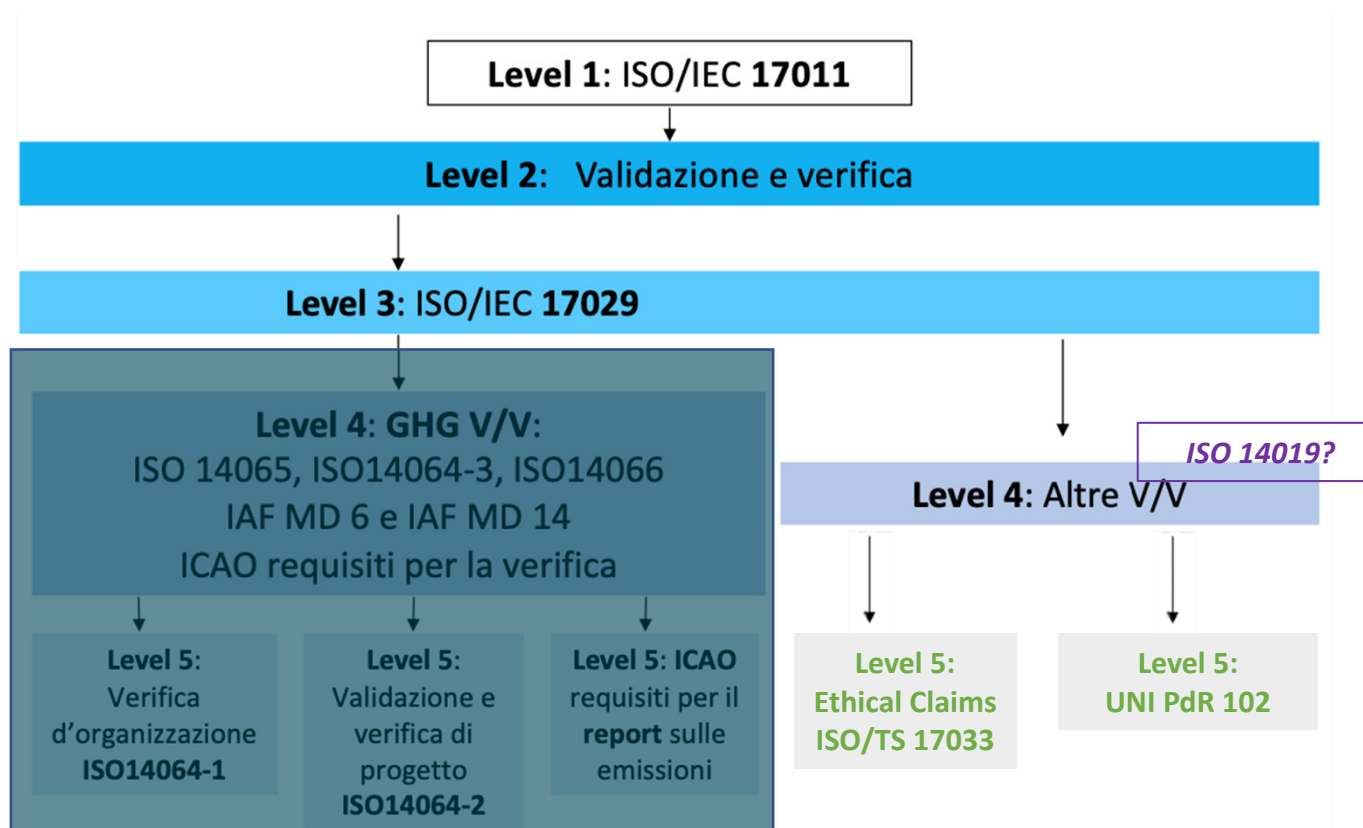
Level 1: ISO/IEC 17011

Level 2: Validazione e verifica

Level 3: ISO/IEC 17029

Level 4: GHG V/V:
ISO 14065, ISO14064-3, ISO14066
IAF MD 6 e IAF MD 14
ICAO requisiti per la verifica

Level 5: Verifica d'organizzazione ISO14064-1

Level 5: Validazione e verifica di progetto ISO14064-2

Level 5: ICAO requisiti per il report sulle emissioni

ISO 14019?

Level 4: Altre V/V

Level 5: Ethical Claims ISO/TS 17033

Level 5: UNI PdR 102